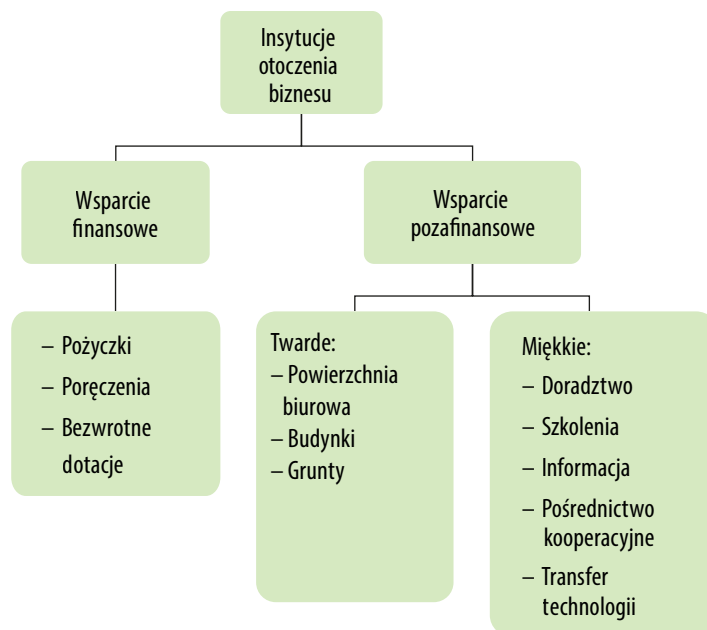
Insytucje otoczenia biznesu

Wsparcie finansowe

Wsparcie pozafinansowe

– Pożyczki
– Poręczenia
– Bezwrotne dotacje

Twarde:
– Powierzchnia biurowa
– Budynki
– Grunty

Miękkie:
– Doradztwo
– Szkolenia
– Informacja
– Pośrednictwo kooperacyjne
– Transfer technologii